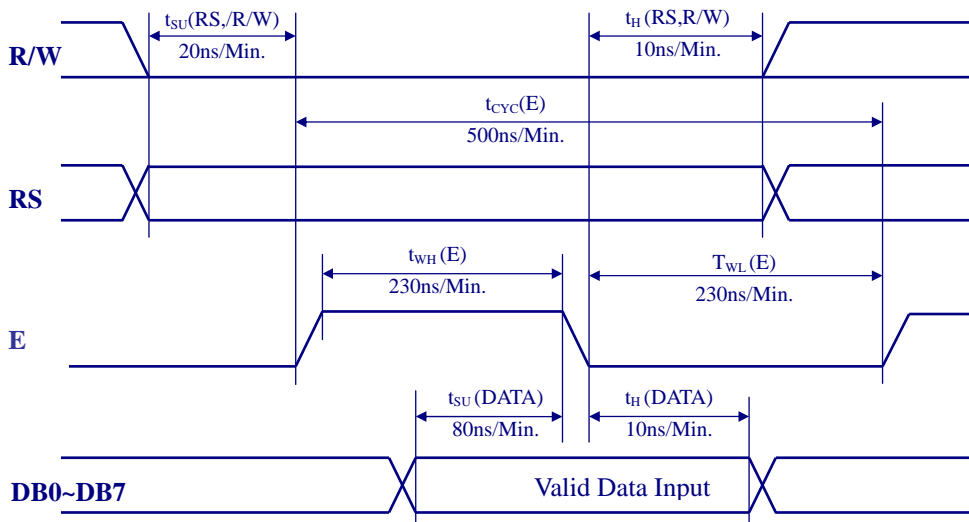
$t_{SU}$(RS,/R/W)
20ns/Min.

$t_H$ (RS,R/W)
10ns/Min.

R/W

$t_{CYC}$(E)
500ns/Min.

RS

$t_{WH}$ (E)
230ns/Min.

$T_{WL}$ (E)
230ns/Min.

E

$t_{SU}$ (DATA)
80ns/Min.

$t_H$ (DATA)
10ns/Min.

DB0~DB7

Valid Data Input